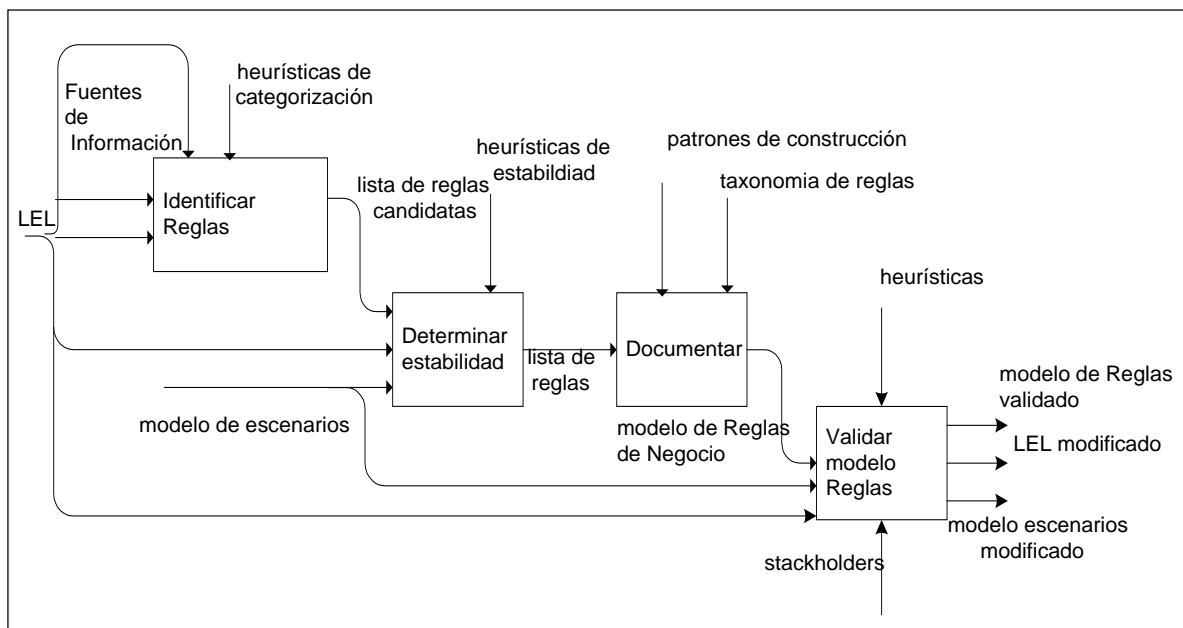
Fuentes de Información

heurísticas de categorización

LEL

Identificar Reglas

lista de reglas candidatas

heurísticas de estabildiad

patrones de construcción

taxonomia de reglas

Determinar estabilidad

lista de reglas

Documentar

heurísticas

modelo de escenarios

modelo de Reglas de Negocio

Validar modelo Reglas

modelo de Reglas validado

LEL modificado

modelo escenarios modificado

stackholders